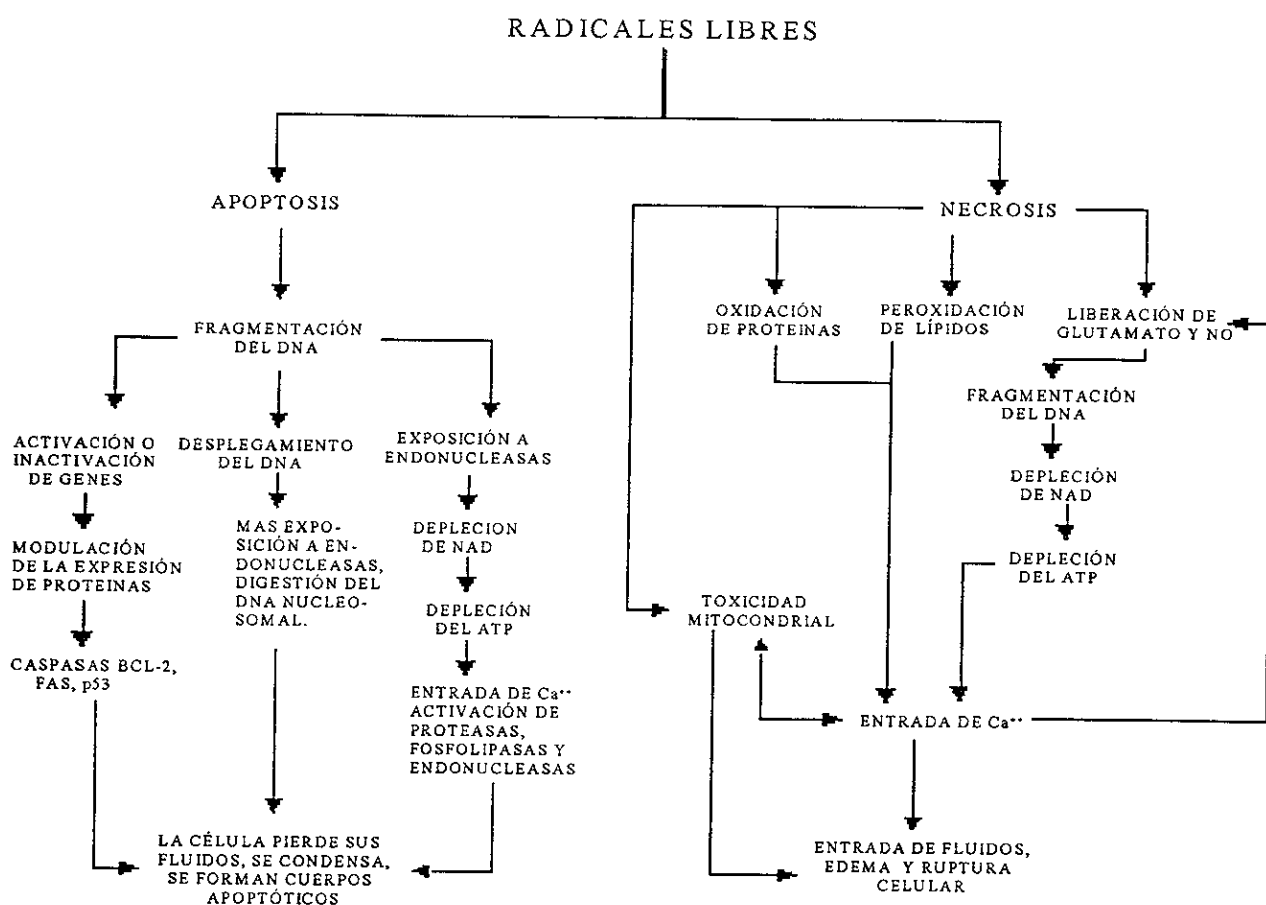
RADICALES LIBRES

APOPTOSIS

FRAGMENTACIÓN DEL DNA

ACTIVACIÓN O INACTIVACIÓN DE GENES

MODULACIÓN DE LA EXPRESIÓN DE PROTEINAS

CASPASAS BCL-2, FAS, p53

DESPLEGAMIENTO DEL DNA

MAS EXPOSICIÓN A ENDONUCLEASAS, DIGESTIÓN DEL DNA NUCLEOSOMAL.

EXPOSICIÓN A ENDONUCLEASAS

DEPLECION DE NAD

DEPLECIÓN DEL ATP

ENTRADA DE Ca$^{++}$ ACTIVACIÓN DE PROTEASAS, FOSFOLIPASAS Y ENDONUCLEASAS

LA CÉLULA PIERDE SUS FLUIDOS, SE CONDENSA, SE FORMAN CUERPOS APOPTÓTICOS

NECROSIS

OXIDACIÓN DE PROTEINAS

PEROXIDACIÓN DE LÍPIDOS

LIBERACIÓN DE GLUTAMATO Y NO

FRAGMENTACIÓN DEL DNA

DEPLECIÓN DE NAD

DEPLECIÓN DEL ATP

TOXICIDAD MITOCONDRIAL

ENTRADA DE Ca$^{++}$

ENTRADA DE FLUIDOS, EDEMA Y RUPTURA CELULAR